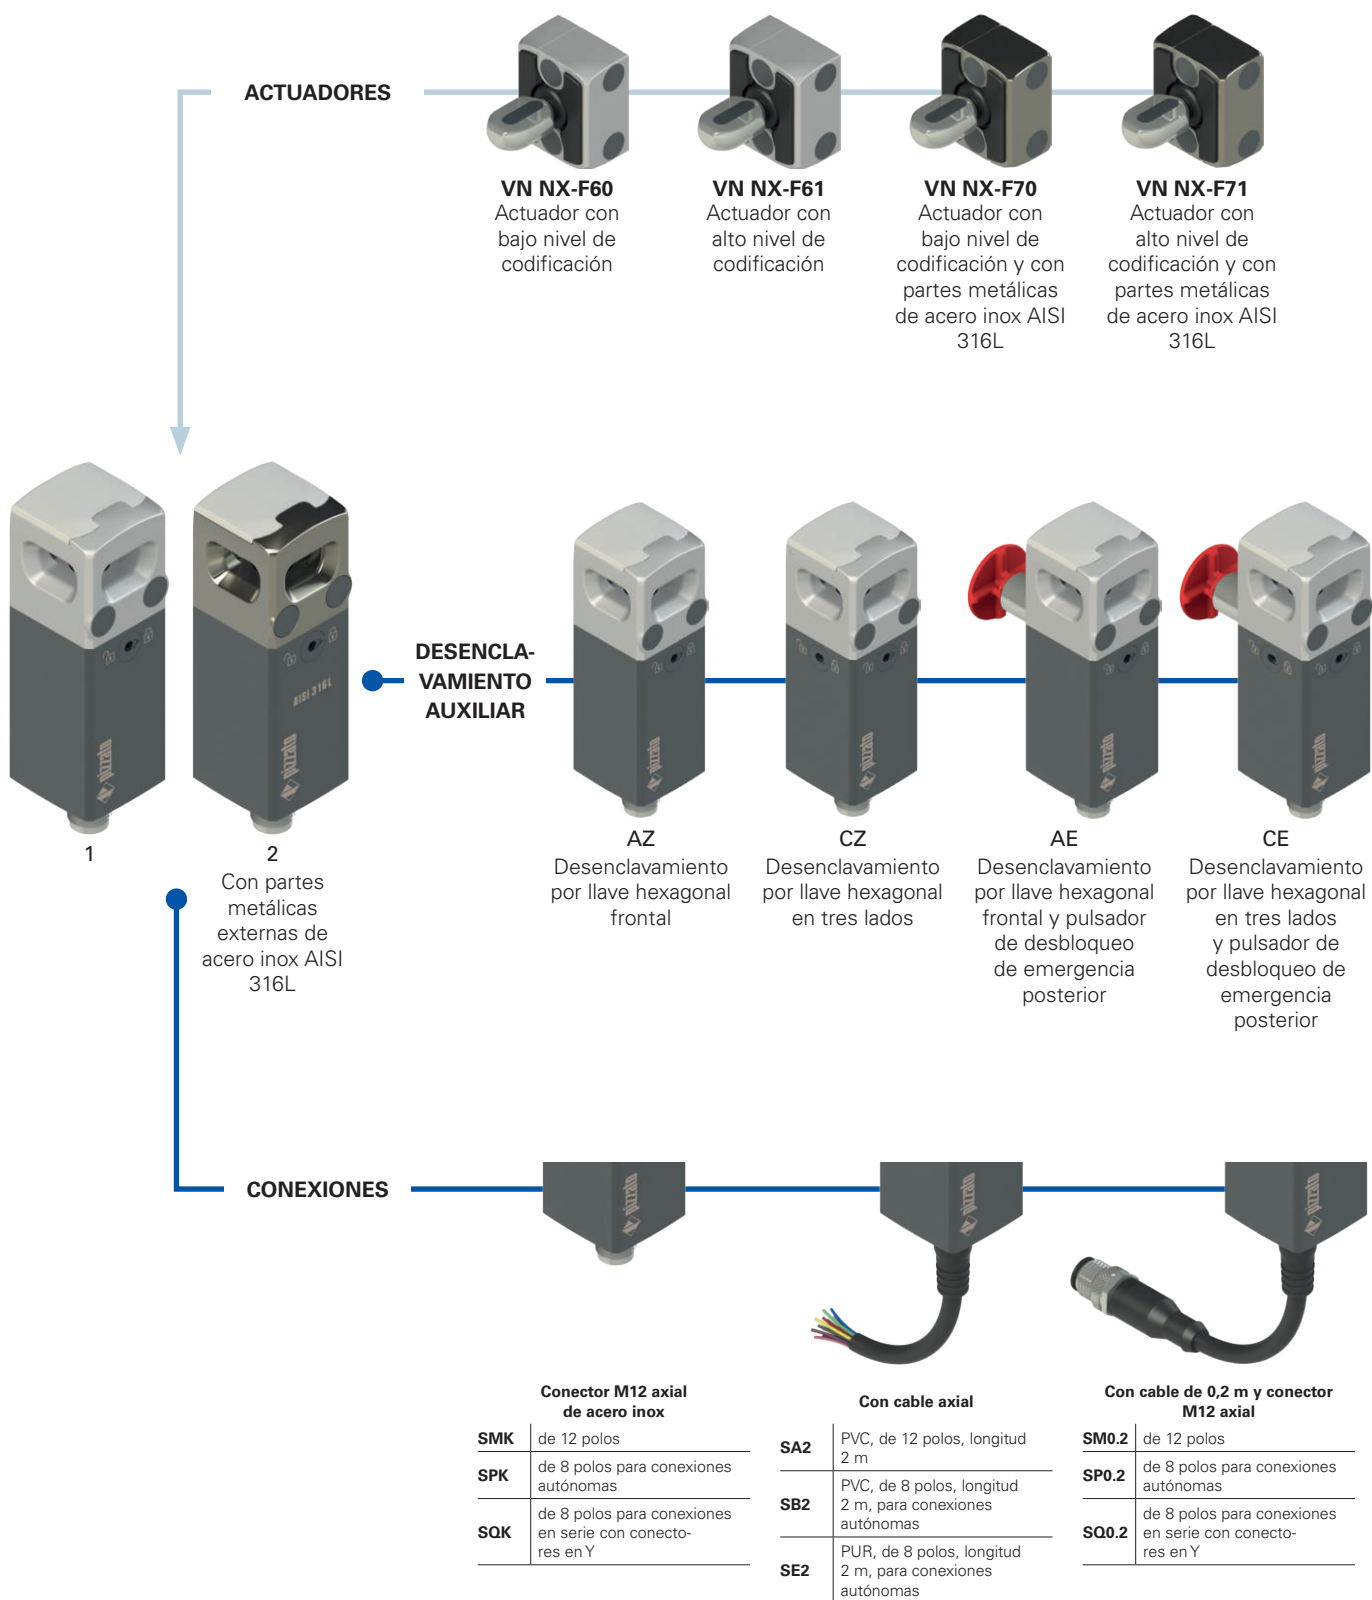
ACTUADORES

VN NX-F60
Actuador con bajo nivel de codificación

VN NX-F61
Actuador con alto nivel de codificación

VN NX-F70
Actuador con bajo nivel de codificación y con partes metálicas de acero inox AISI 316L

VN NX-F71
Actuador con alto nivel de codificación y con partes metálicas de acero inox AISI 316L

AISI 316L

pizzato

1

2
Con partes metálicas externas de acero inox AISI 316L

DESENCLAVAMIENTO AUXILIAR

AZ
Desenclavamiento por llave hexagonal frontal

CZ
Desenclavamiento por llave hexagonal en tres lados

AE
Desenclavamiento por llave hexagonal frontal y pulsador de desbloqueo de emergencia posterior

CE
Desenclavamiento por llave hexagonal en tres lados y pulsador de desbloqueo de emergencia posterior

CONEXIONES

Conector M12 axial de acero inox

| SMK | de 12 polos |
|---|---|
| SPK | de 8 polos para conexiones autónomas |
| SQK | de 8 polos para conexiones en serie con conectores en Y |

Con cable axial

| SA2 | PVC, de 12 polos, longitud 2 m |
|---|---|
| SB2 | PVC, de 8 polos, longitud 2 m, para conexiones autónomas |
| SE2 | PUR, de 8 polos, longitud 2 m, para conexiones autónomas |

Con cable de 0,2 m y conector M12 axial

| SM0.2 | de 12 polos |
|---|---|
| SP0.2 | de 8 polos para conexiones autónomas |
| SQ0.2 | de 8 polos para conexiones en serie con conectores en Y |